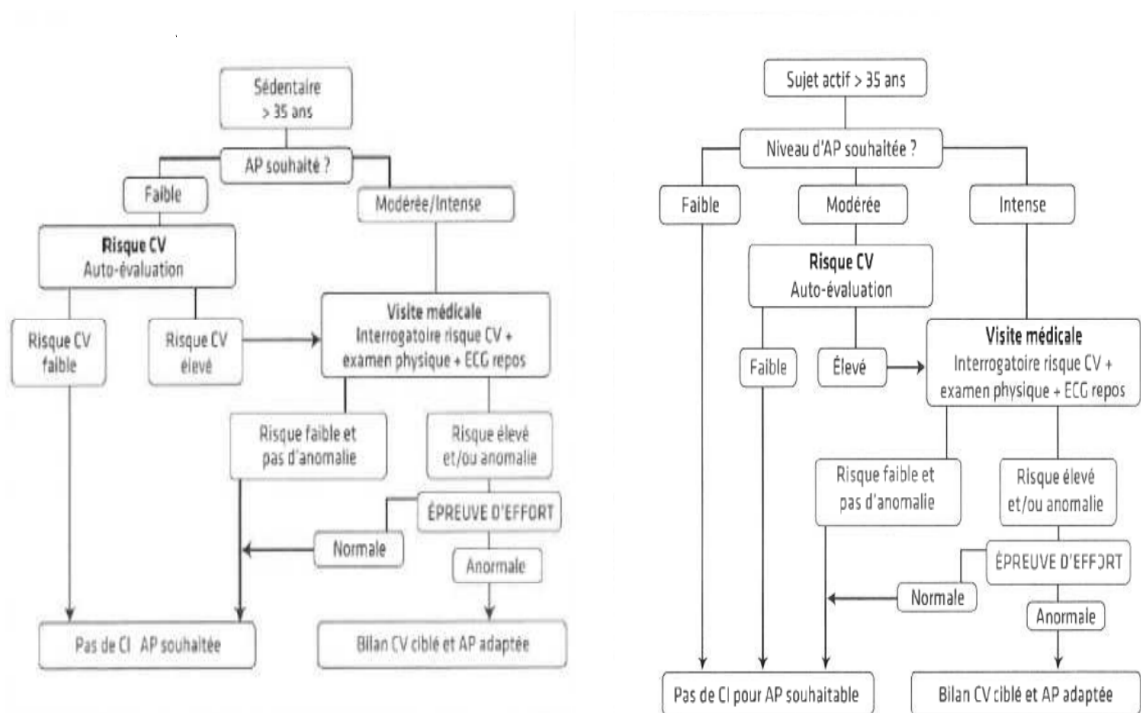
Sédentaire > 35 ans

AP souhaité ?

Faible

Modérée/Intense

**Risque CV**
Auto-évaluation

Risque CV faible

Risque CV élevé

**Visite médicale**
Interrogatoire risque CV + examen physique + ECG repos

Risque faible et pas d'anomalie

Risque élevé et/ou anomalie

ÉPREUVE D'EFFORT

Normale

Anormale

Pas de CI AP souhaitée

Bilan CV ciblé et AP adaptée

Sujet actif > 35 ans

Niveau d'AP souhaitée ?

Faible

Modérée

Intense

**Risque CV**
Auto-évaluation

Faible

Élevé

**Visite médicale**
Interrogatoire risque CV + examen physique + ECG repos

Risque faible et pas d'anomalie

Risque élevé et/ou anomalie

ÉPREUVE D'EFFORT

Normale

Anormale

Pas de CI pour AP souhaitable

Bilan CV ciblé et AP adaptée